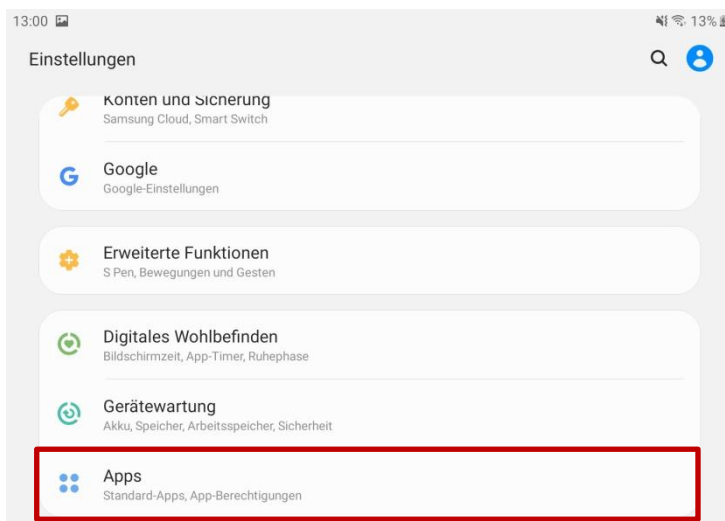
13:00

13%

Einstellungen

Konten und Sicherung
Samsung Cloud, Smart Switch

Google
Google-Einstellungen

Erweiterte Funktionen
S Pen, Bewegungen und Gesten

Digitales Wohlbefinden
Bildschirmzeit, App-Timer, Ruhephase

Gerätewartung
Akku, Speicher, Arbeitsspeicher, Sicherheit

Apps
Standard-Apps, App-Berechtigungen